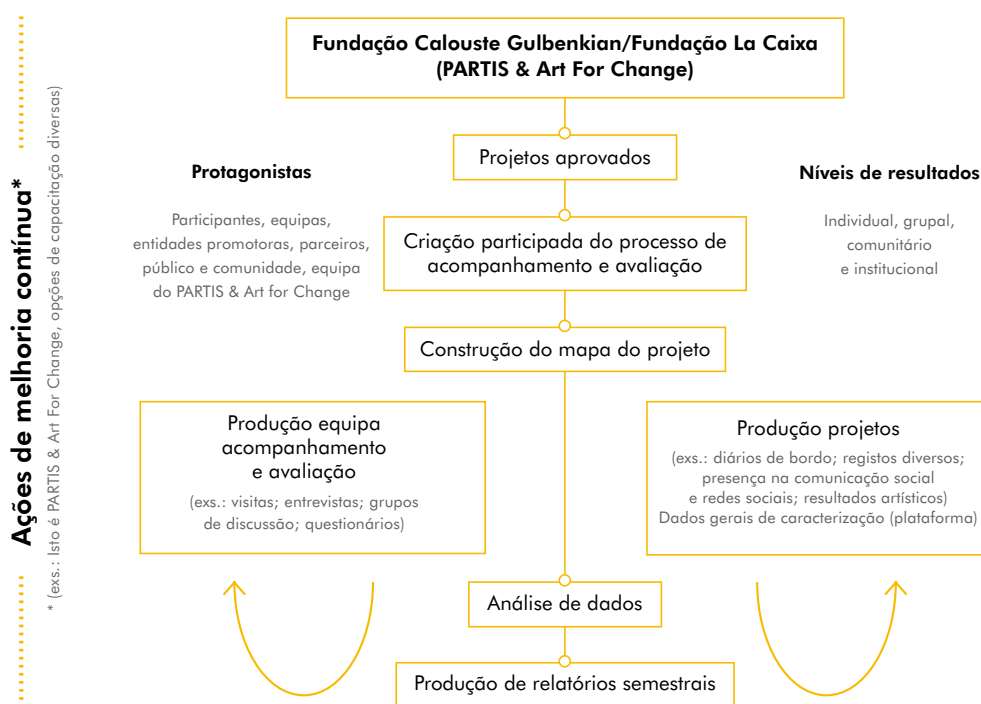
Ações de melhoria contínua*

* (exs.: Isto é PARTIS & Art For Change, opções de capacitação diversas)

Fundação Calouste Gulbenkian/Fundação La Caixa (PARTIS & Art For Change)

Projetos aprovados

Protagonistas

Participantes, equipas, entidades promotoras, parceiros, público e comunidade, equipa do PARTIS & Art for Change

Níveis de resultados

Individual, grupal, comunitário e institucional

Criação participada do processo de acompanhamento e avaliação

Construção do mapa do projeto

Produção equipa acompanhamento e avaliação

(exs.: visitas; entrevistas; grupos de discussão; questionários)

Produção projetos

(exs.: diários de bordo; registos diversos; presença na comunicação social e redes sociais; resultados artísticos)
Dados gerais de caracterização (plataforma)

Análise de dados

Produção de relatórios semestrais